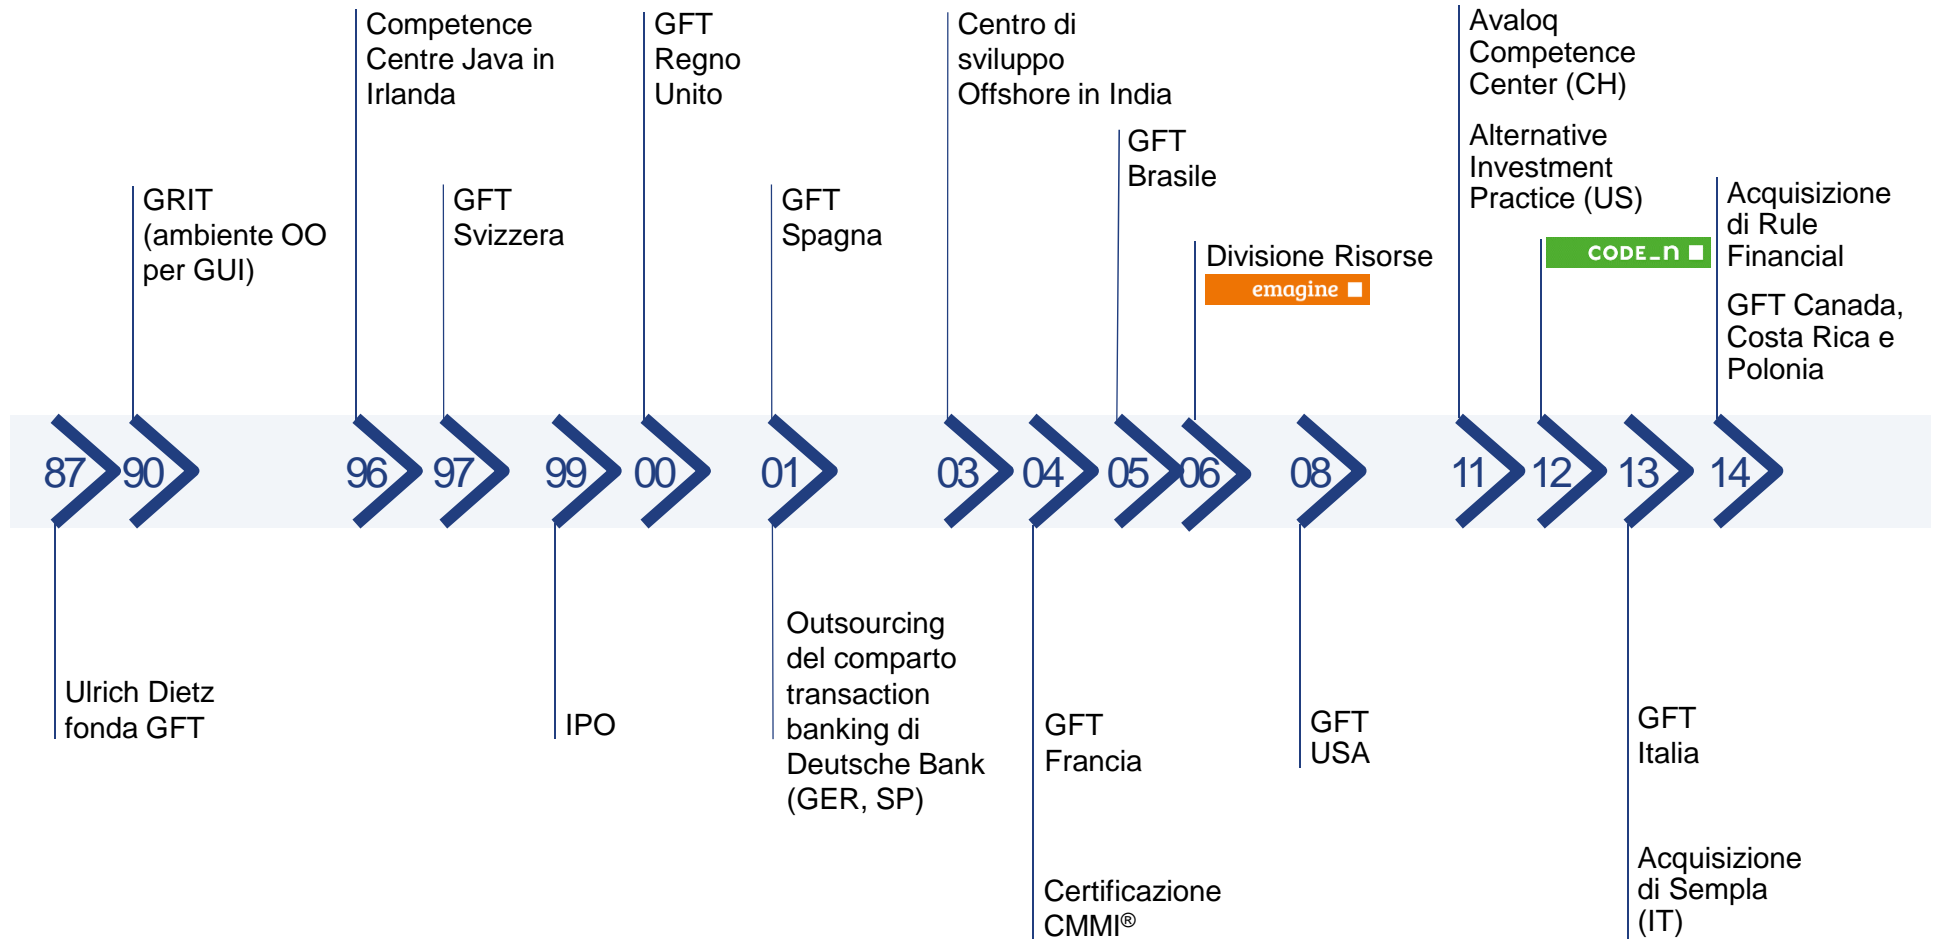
Competence Centre Java in Irlanda

GFT Regno Unito

Centro di sviluppo Offshore in India

Avaloq Competence Center (CH)

Alternative Investment Practice (US)

GRIT (ambiente OO per GUI)

GFT Svizzera

GFT Spagna

GFT Brasile

Divisione Risorse

emagine

CODE_n

Acquisizione di Rule Financial

GFT Canada, Costa Rica e Polonia

87 90 96 97 99 00 01 03 04 05 06 08 11 12 13 14

Ulrich Dietz fonda GFT

IPO

Outsourcing del comparto transaction banking di Deutsche Bank (GER, SP)

GFT Francia

Certificazione CMMI®

GFT USA

GFT Italia

Acquisizione di Sempla (IT)